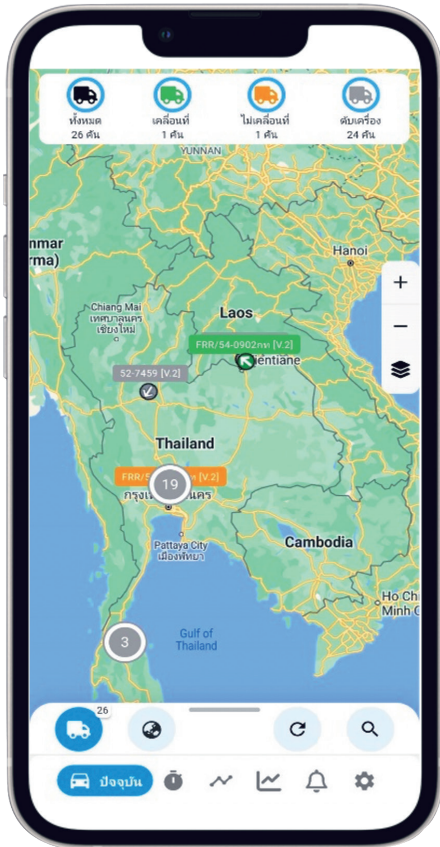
ทั้งหมด
26 คัน

เคลื่อนที่
1 คัน

ไม่เคลื่อนที่
1 คัน

ดับเครื่อง
24 คัน

YUNNAN

nmar
rma)

Hanoi

+

−

Chiang Mai
เทศบาลนคร
เชียงใหม่

Laos

FRR/54-0902กท [V.2]

Vientiane

52-7459 [V.2]

Thailand

FRR/5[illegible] [V.2]

19

กรุงเ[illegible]นคร

Pattaya City
เมืองพัทยา

Cambodia

Ho Ch
Minh C

3

Gulf of
Thailand

26

ปัจจุบัน